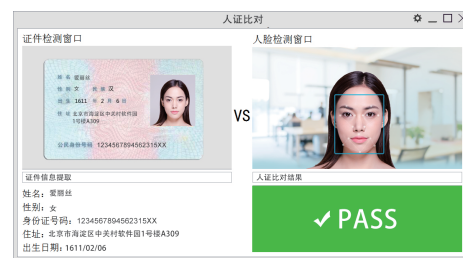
人证比对

证件检测窗口

人脸检测窗口

姓名 爱丽丝
性别 女 民族 汉
出生 1611 年 2 月 6 日
住址 北京市海淀区中关村软件园1号楼A309

公民身份号码 1234567894562315XX

VS

证件信息提取

人证比对结果

姓名：爱丽丝
性别：女
身份证号码：1234567894562315XX
住址：北京市海淀区中关村软件园1号楼A309
出生日期：1611/02/06

✔ PASS